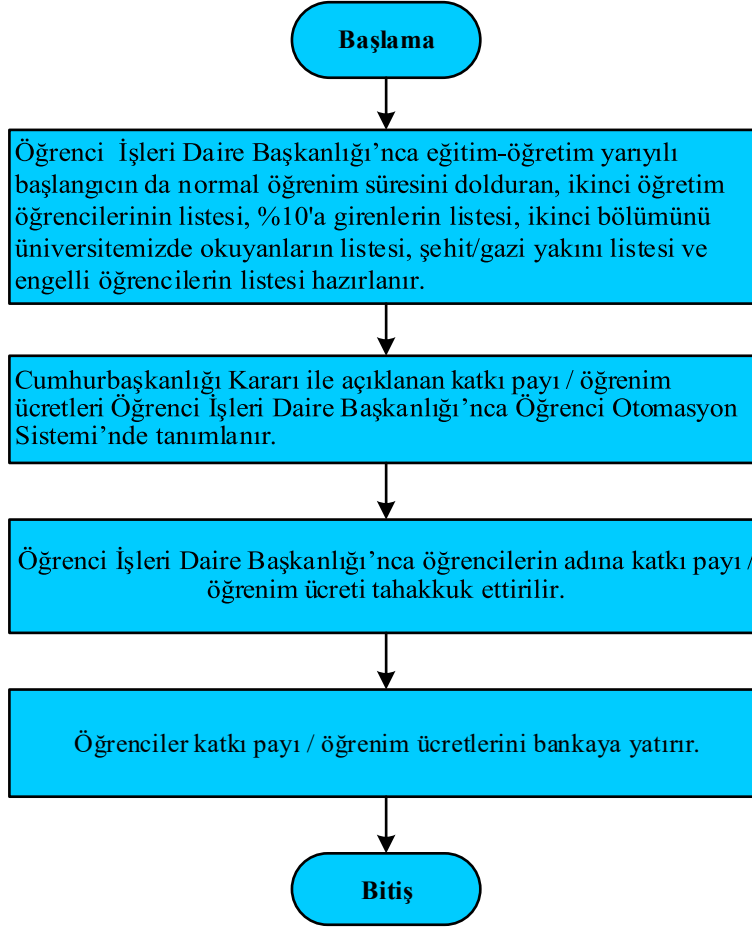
Başlama

Öğrenci İşleri Daire Başkanlığı'nca eğitim-öğretim yarıyılı başlangıcın da normal öğrenim süresini dolduran, ikinci öğretim öğrencilerinin listesi, %10'a girenlerin listesi, ikinci bölümünü üniversitemizde okuyanların listesi, şehit/gazi yakını listesi ve engelli öğrencilerin listesi hazırlanır.

Cumhurbaşkanlığı Kararı ile açıklanan katkı payı / öğrenim ücretleri Öğrenci İşleri Daire Başkanlığı'nca Öğrenci Otomasyon Sistemi'nde tanımlanır.

Öğrenci İşleri Daire Başkanlığı'nca öğrencilerin adına katkı payı / öğrenim ücreti tahakkuk ettirilir.

Öğrenciler katkı payı / öğrenim ücretlerini bankaya yatırır.

Bitiş